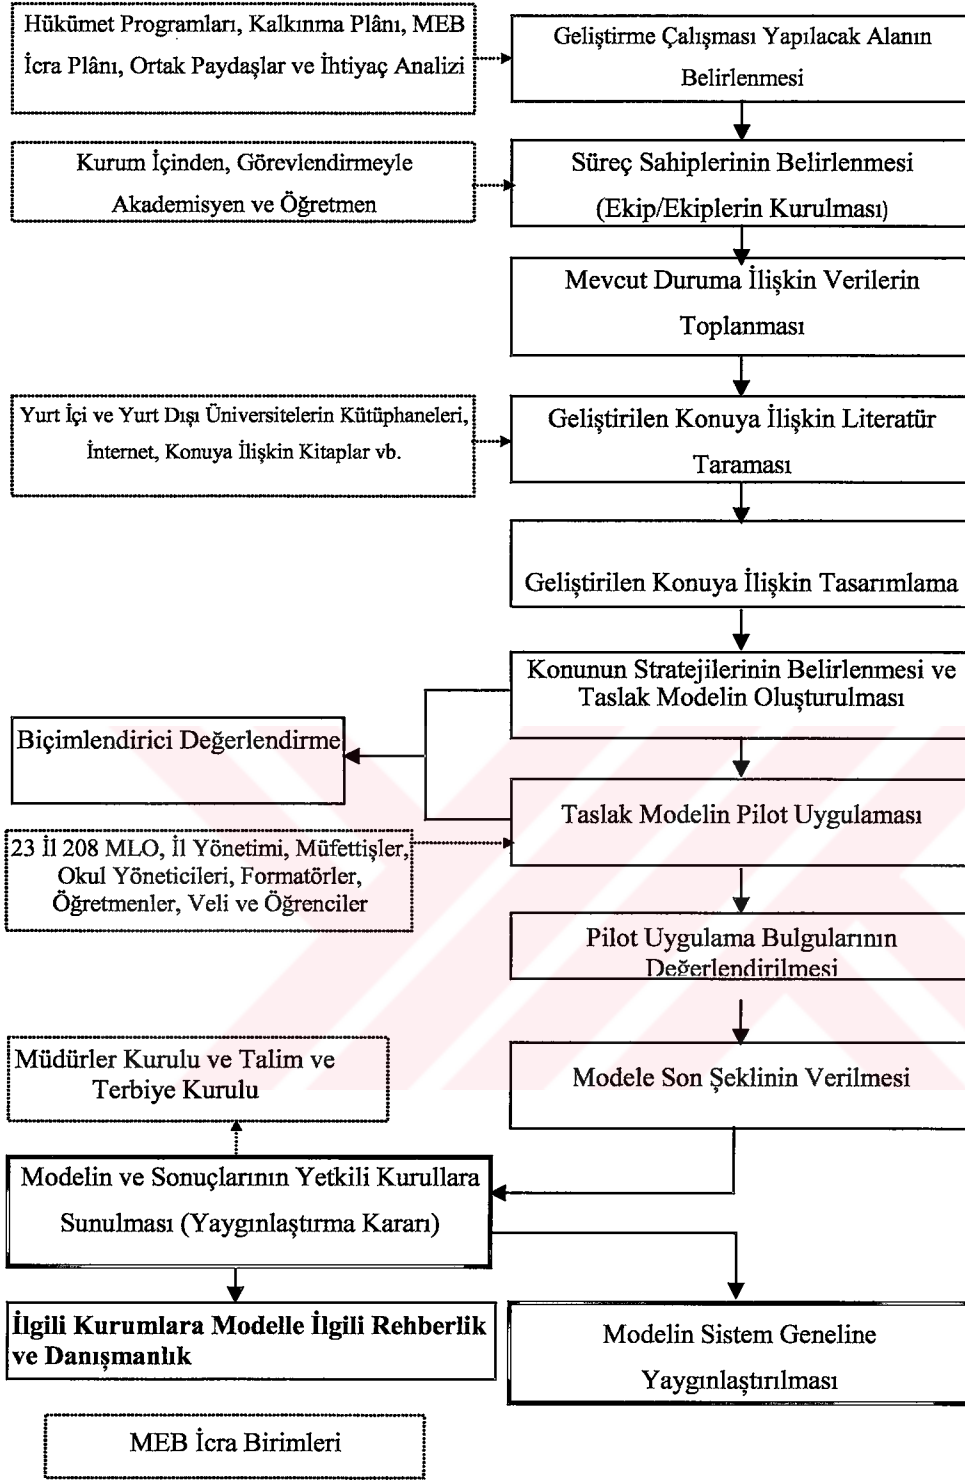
Hükümet Programları, Kalkınma Plânı, MEB İcra Plânı, Ortak Paydaşlar ve İhtiyaç Analizi

Geliştirme Çalışması Yapılacak Alanın Belirlenmesi

Kurum İçinden, Görevlendirmeyle Akademisyen ve Öğretmen

Süreç Sahiplerinin Belirlenmesi (Ekip/Ekiplerin Kurulması)

Mevcut Duruma İlişkin Verilerin Toplanması

Yurt İçi ve Yurt Dışı Üniversitelerin Kütüphaneleri, İnternet, Konuya İlişkin Kitaplar vb.

Geliştirilen Konuya İlişkin Literatür Taraması

Geliştirilen Konuya İlişkin Tasarımlama

Konunun Stratejilerinin Belirlenmesi ve Taslak Modelin Oluşturulması

Biçimlendirici Değerlendirme

Taslak Modelin Pilot Uygulaması

23 İl 208 MLO, İl Yönetimi, Müfettişler, Okul Yöneticileri, Formatörler, Öğretmenler, Veli ve Öğrenciler

Pilot Uygulama Bulgularının Değerlendirilmesi

Müdürler Kurulu ve Talim ve Terbiye Kurulu

Modele Son Şeklinin Verilmesi

Modelin ve Sonuçlarının Yetkili Kurullara Sunulması (Yaygınlaştırma Kararı)

İlgili Kurumlara Modelle İlgili Rehberlik ve Danışmanlık

Modelin Sistem Geneline Yaygınlaştırılması

MEB İcra Birimleri